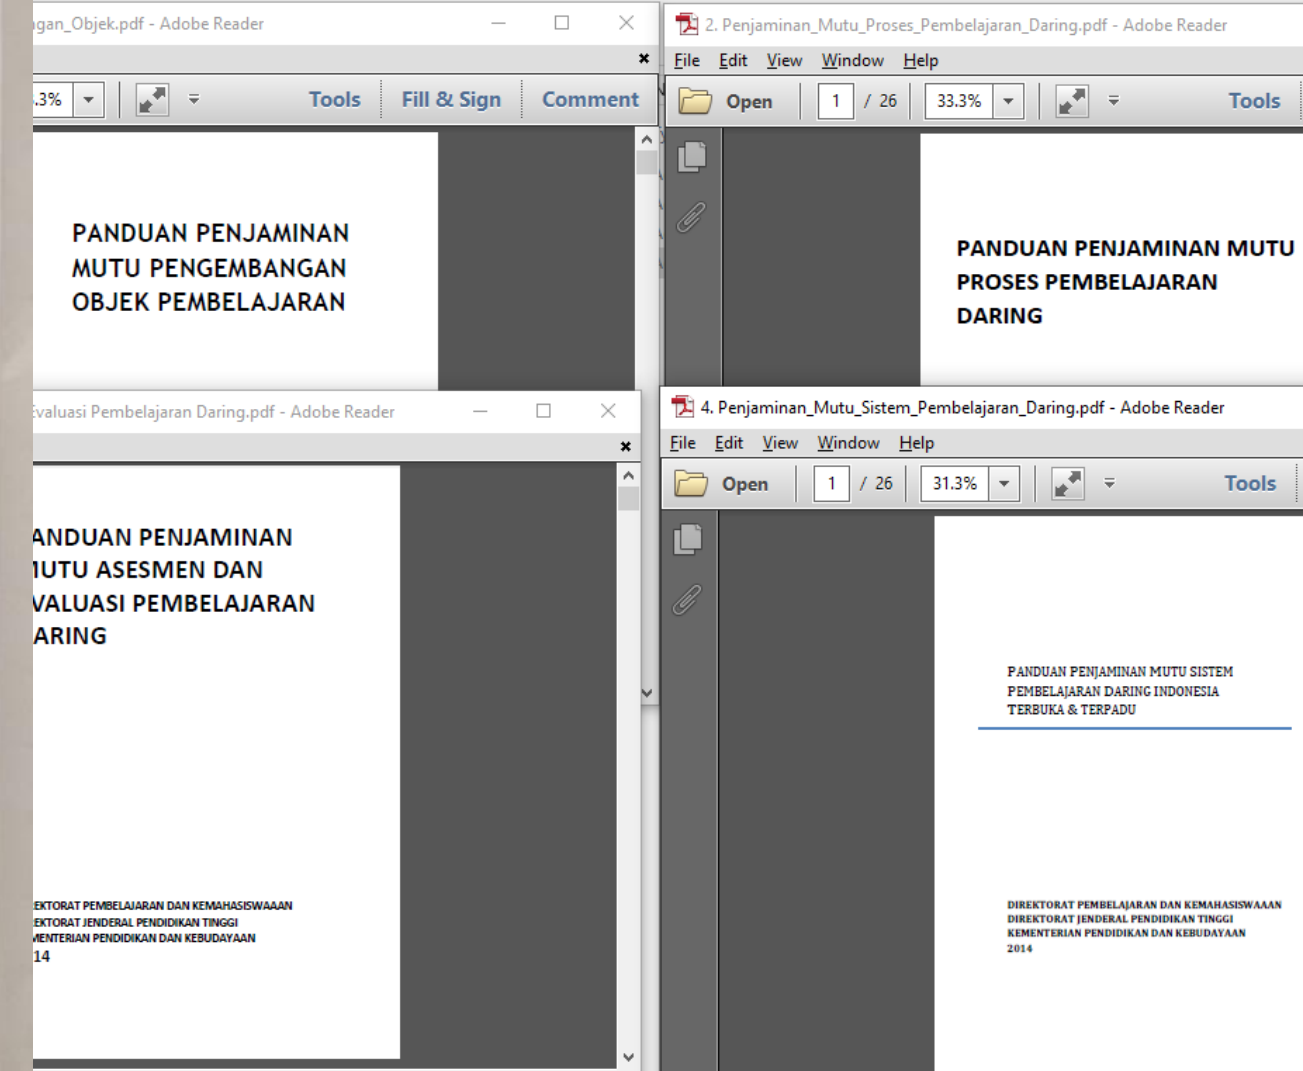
gan_Objek.pdf - Adobe Reader

.3%

Tools

Fill & Sign

Comment

PANDUAN PENJAMINAN MUTU PENGEMBANGAN OBJEK PEMBELAJARAN

2. Penjaminan_Mutu_Proses_Pembelajaran_Daring.pdf - Adobe Reader

File Edit View Window Help

Open

1 / 26

33.3%

Tools

PANDUAN PENJAMINAN MUTU PROSES PEMBELAJARAN DARING

Evaluasi Pembelajaran Daring.pdf - Adobe Reader

ANDUAN PENJAMINAN IUTU ASESMEN DAN VALUASI PEMBELAJARAN ARING

EKTORAT PEMBELAJARAN DAN KEMAHASISWAAN
EKTORAT JENDERAL PENDIDIKAN TINGGI
MENTERIAN PENDIDIKAN DAN KEBUDAYAAN
14

4. Penjaminan_Mutu_Sistem_Pembelajaran_Daring.pdf - Adobe Reader

File Edit View Window Help

Open

1 / 26

31.3%

Tools

PANDUAN PENJAMINAN MUTU SISTEM PEMBELAJARAN DARING INDONESIA TERBUKA & TERPADU

DIREKTORAT PEMBELAJARAN DAN KEMAHASISWAAN
DIREKTORAT JENDERAL PENDIDIKAN TINGGI
KEMENTERIAN PENDIDIKAN DAN KEBUDAYAAN
2014